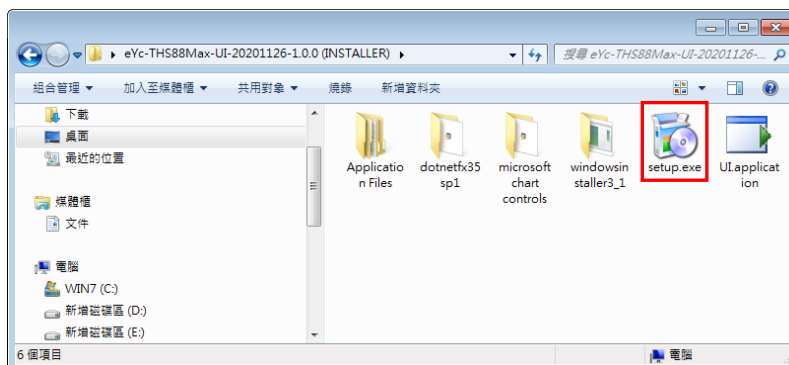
eYc-THS88Max-UI-20201126-1.0.0 (INSTALLER) ▸

搜尋 eYc-THS88Max-UI-20201126-...

組合管理 ▾　加入至媒體櫃 ▾　共用對象 ▾　燒錄　新增資料夾

下載
桌面
最近的位置

媒體櫃
文件

電腦
WIN7 (C:)
新增磁碟區 (D:)
新增磁碟區 (E:)

Application Files
dotnetfx35sp1
microsoft chart controls
windowsinstaller3_1
setup.exe
UI.application

6 個項目
電腦